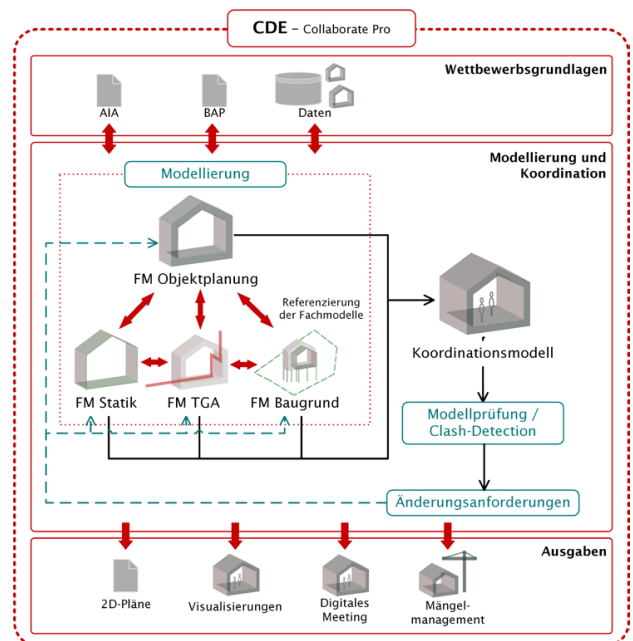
CDE - Collaborate Pro

Wettbewerbsgrundlagen

AIA

BAP

Daten

Modellierung und Koordination

Modellierung

FM Objektplanung

Referenzierung der Fachmodelle

FM Statik

FM TGA

FM Baugrund

Koordinationsmodell

Modellprüfung / Clash-Detection

Änderungsanforderungen

Ausgaben

2D-Pläne

Visualisierungen

Digitales Meeting

Mängelmanagement